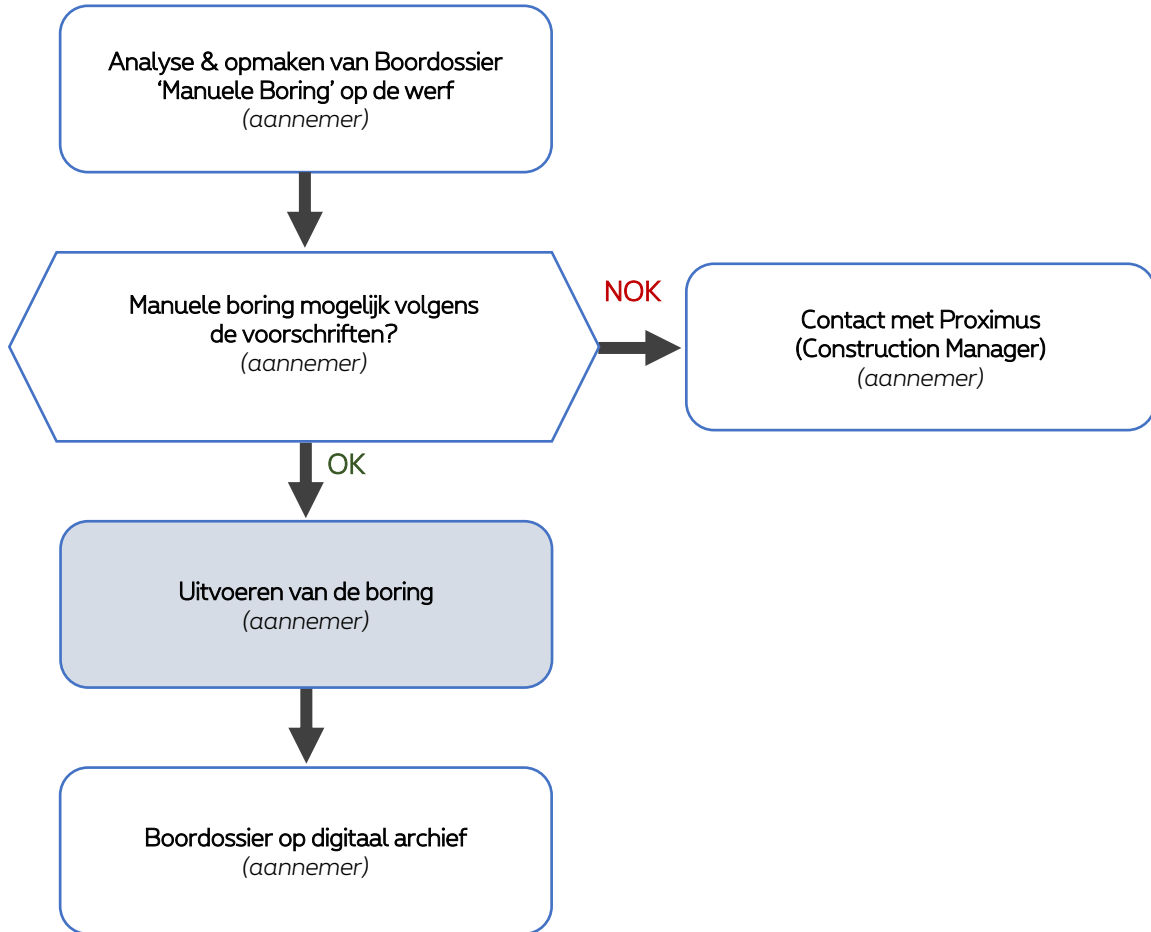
Analyse & opmaken van Boordossier ‘Manuele Boring’ op de werf
(aannemer)

Manuele boring mogelijk volgens de voorschriften?
(aannemer)

NOK

Contact met Proximus (Construction Manager)
(aannemer)

OK

Uitvoeren van de boring
(aannemer)

Boordossier op digitaal archief
(aannemer)